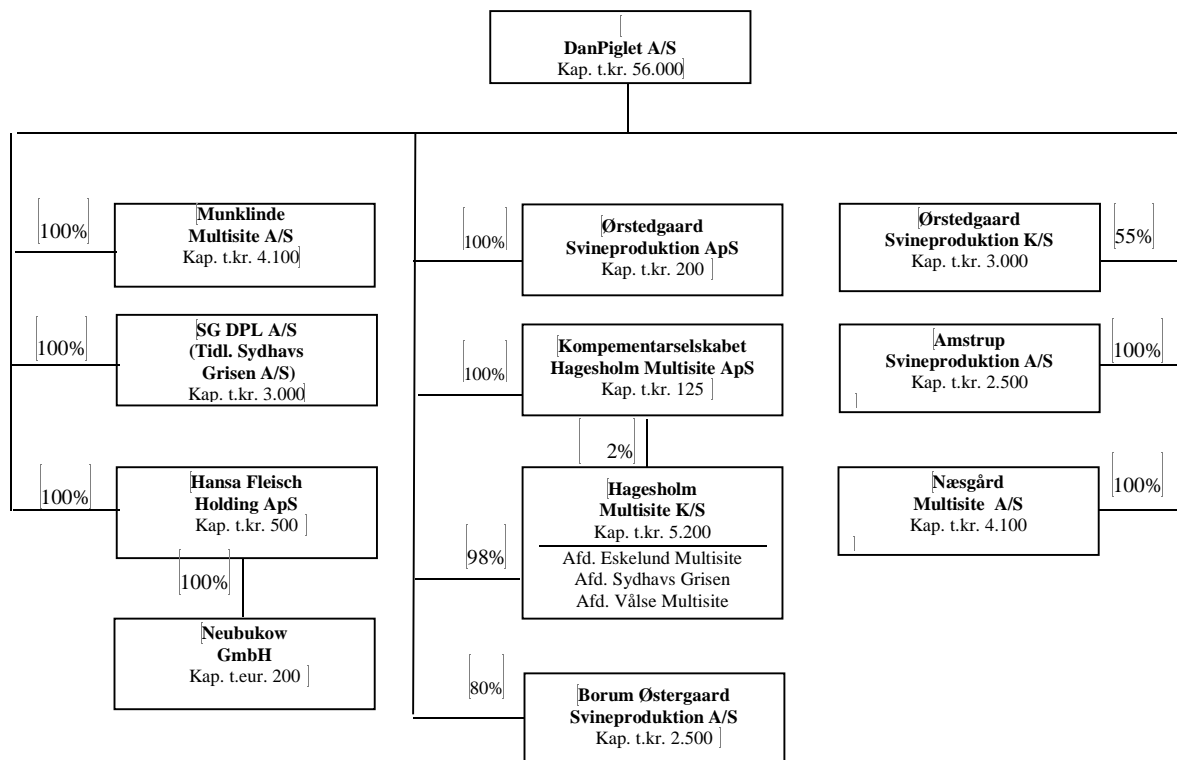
**DanPiglet A/S**
Kap. t.kr. 56.000

100%
**Munklinde Multisite A/S**
Kap. t.kr. 4.100

100%
**SG DPL A/S (Tidl. Sydhavs Grisen A/S)**
Kap. t.kr. 3.000

100%
**Hansa Fleisch Holding ApS**
Kap. t.kr. 500

100%
**Neubukow GmbH**
Kap. t.eur. 200

100%
**Ørstedgaard Svineproduktion ApS**
Kap. t.kr. 200

100%
**Kompementarselskabet Hagesholm Multisite ApS**
Kap. t.kr. 125

2%

98%
**Hagesholm Multisite K/S**
Kap. t.kr. 5.200
Afd. Eskelund Multisite
Afd. Sydhavs Grisen
Afd. Vålse Multisite

80%
**Borum Østergaard Svineproduktion A/S**
Kap. t.kr. 2.500

**Ørstedgaard Svineproduktion K/S**
Kap. t.kr. 3.000
55%

**Amstrup Svineproduktion A/S**
Kap. t.kr. 2.500
100%

**Næsgård Multisite A/S**
Kap. t.kr. 4.100
100%